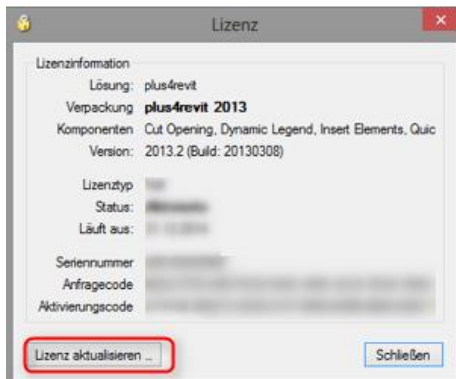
Lizenz

Lizenzinformation

Lösung: plus4revit
Verpackung **plus4revit 2013**
Komponenten Cut Opening, Dynamic Legend, Insert Elements, Quic
Version: 2013.2 (Build: 20130308)

Lizenztyp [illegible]
Status: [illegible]
Läuft aus: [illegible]

Seriennummer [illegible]
Anfragecode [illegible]
Aktivierungscode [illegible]

Lizenz aktualisieren ...

Schließen